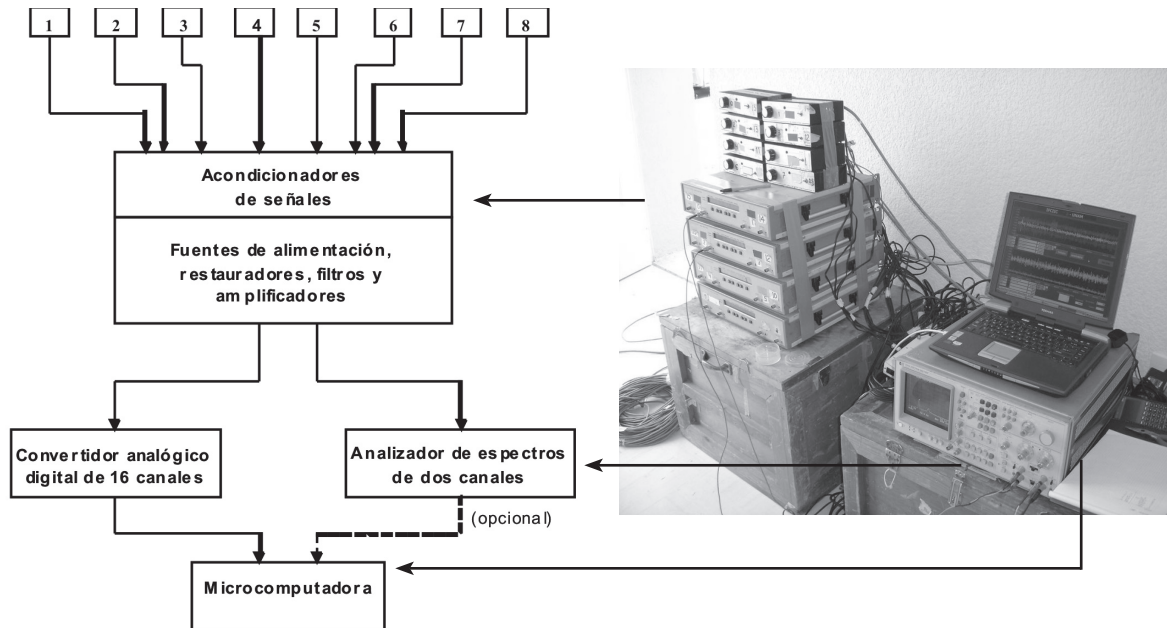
1
2
3
4
5
6
7
8

Acondicionadores de señales

Fuentes de alimentación, restauradores, filtros y amplificadores

Convertidor analógico digital de 16 canales

Analizador de espectros de dos canales

(opcional)

Microcomputadora